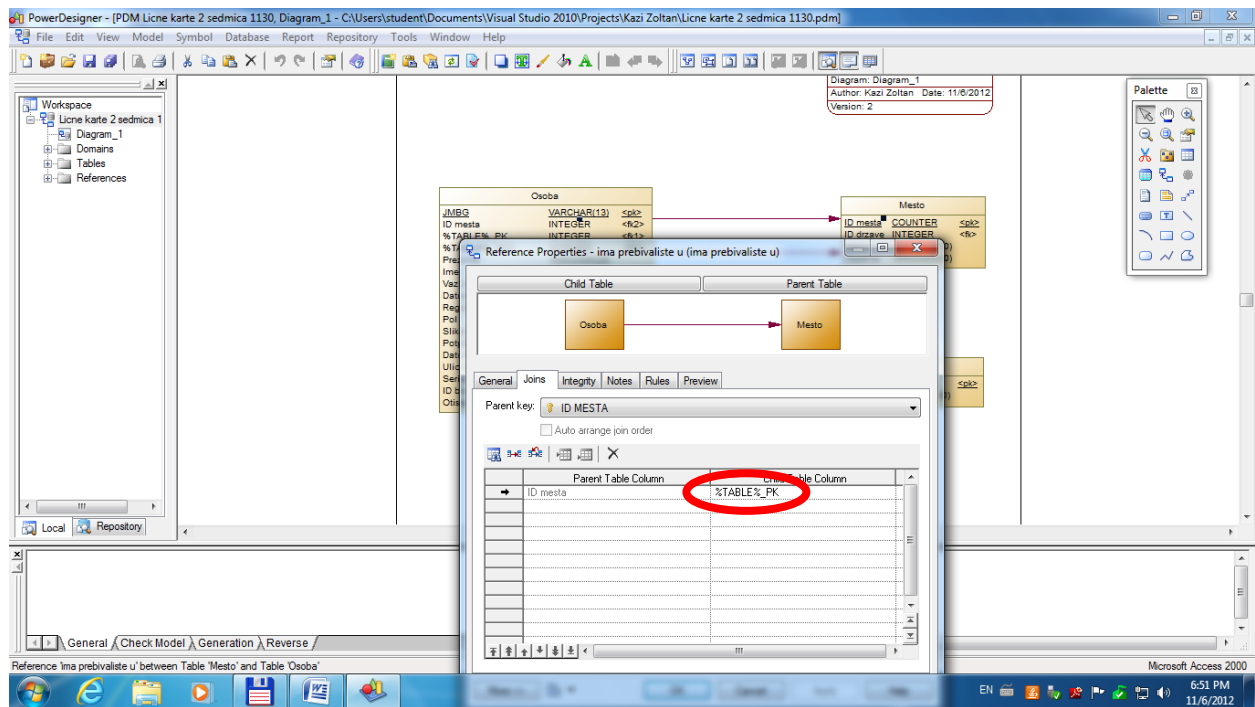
PowerDesigner - [PDM Licne karte 2 sedmica 1130, Diagram_1 - C:\Users\student\Documents\Visual Studio 2010\Projects\Kazi Zoltan\Licne karte 2 sedmica 1130.pdm]

File Edit View Model Symbol Database Report Repository Tools Window Help

Workspace
Licne karte 2 sedmica 1
Diagram_1
Domains
Tables
References

Local Repository

Diagram: Diagram_1
Author: Kazi Zoltan Date: 11/6/2012
Version: 2

Palette

Osoba
| JMBG | VARCHAR(13) | <pk> |
|---|---|---|
| ID mesta | INTEGER | <fk2> |
| %TABLE%_PK | INTEGER | <fk1> |

Mesto
| ID mesta | COUNTER | <pk> |
|---|---|---|
| ID drzave | INTEGER | <fk> |

<pk>

Reference Properties - ima prebivaliste u (ima prebivaliste u)

Child Table | Parent Table

Osoba
Mesto

General | Joins | Integrity | Notes | Rules | Preview

Parent key: ID MESTA

Auto arrange join order

| Parent Table Column | Child Table Column |
|---|---|
| ID mesta | %TABLE%_PK |

General / Check Model / Generation / Reverse /

Reference 'ima prebivaliste u' between Table 'Mesto' and Table 'Osoba'

Microsoft Access 2000

EN 6:51 PM 11/6/2012